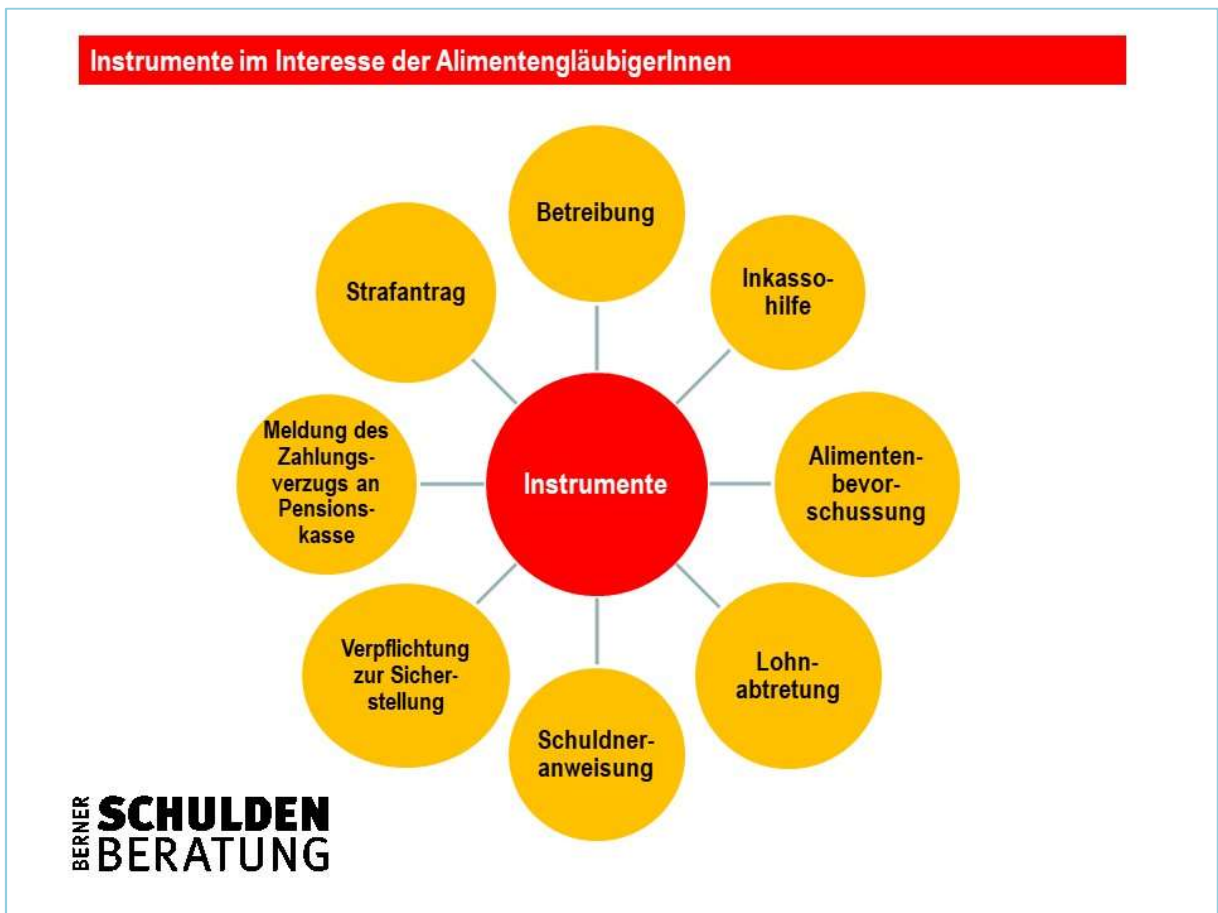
Instrumente im Interesse der AlimentengläubigerInnen

Instrumente

Betreibung

Inkassohilfe

Alimentenbevorschussung

Lohnabtretung

Schuldneranweisung

Verpflichtung zur Sicherstellung

Meldung des Zahlungsverzugs an Pensionskasse

Strafantrag

BERNER SCHULDEN BERATUNG